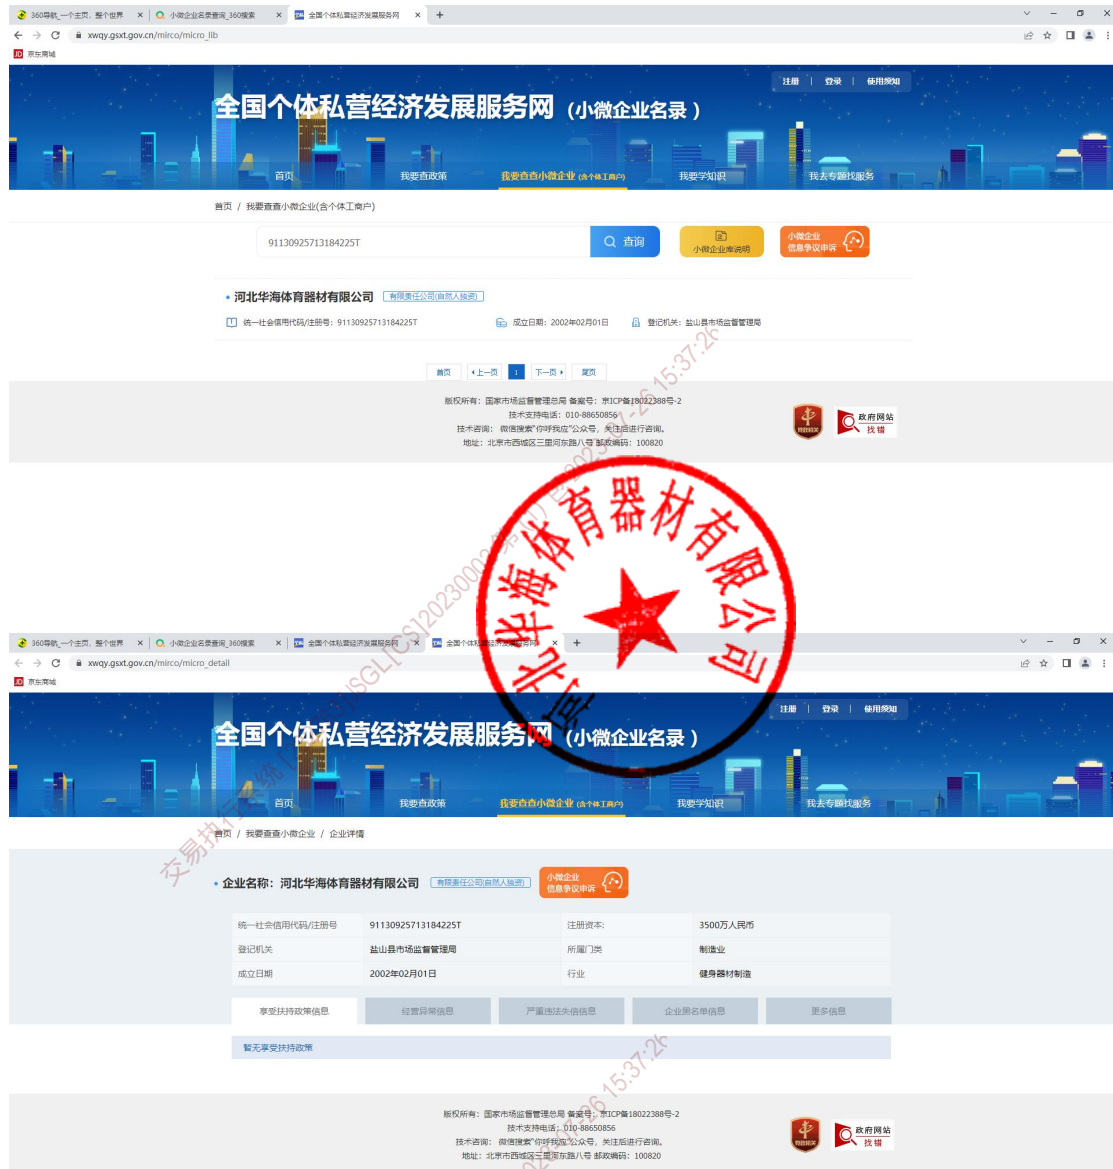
360导航_一个主页，整个世界 × | 小微企业名录查询_360搜索 × | 全国个体私营经济发展服务网 × +

xwqy.gsxt.gov.cn/mirco/micro_lib

京东商城

注册 | 登录 | 使用须知

全国个体私营经济发展服务网（小微企业名录）

首页 我要查政策 我要查查小微企业(含个体工商户) 我要学知识 我去专题找服务

首页 / 我要查查小微企业(含个体工商户)

91130925713184225T 查询 小微企业库说明 小微企业信息争议申诉

• 河北华海体育器材有限公司 有限责任公司(自然人独资)

统一社会信用代码/注册号：91130925713184225T 成立日期：2002年02月01日 登记机关：盐山县市场监督管理局

首页 上一页 1 下一页 尾页

版权所有：国家市场监督管理总局 备案号：京ICP备18022388号-2
技术支持电话：010-88650856
技术咨询：微信搜索"你呼我应"公众号，关注后进行咨询。
地址：北京市西城区三里河东路八号 邮政编码：100820

党政机关 政府网站找错

河北华海体育器材有限公司

交易执行系统 [SGL][CS]2023000...-26 15:37:26

360导航_一个主页，整个世界 × | 小微企业名录查询_360搜索 × | 全国个体私营经济发展服务网 × | 全国个体私营经济发展服务网 × +

xwqy.gsxt.gov.cn/mirco/micro_detail

京东商城

注册 | 登录 | 使用须知

全国个体私营经济发展服务网（小微企业名录）

首页 我要查政策 我要查查小微企业(含个体工商户) 我要学知识 我去专题找服务

首页 / 我要查小微企业 / 企业详情

• 企业名称：河北华海体育器材有限公司 有限责任公司(自然人独资) 小微企业信息争议申诉

| 统一社会信用代码/注册号 | 91130925713184225T | 注册资本: | 3500万人民币 |
|---|---|---|---|
| 登记机关 | 盐山县市场监督管理局 | 所属门类 | 制造业 |
| 成立日期 | 2002年02月01日 | 行业 | 健身器材制造 |

享受扶持政策信息 经营异常信息 严重违法失信信息 企业黑名单信息 更多信息

暂无享受扶持政策

版权所有：国家市场监督管理总局 备案号：京ICP备18022388号-2
技术支持电话：010-88650856
技术咨询：微信搜索"你呼我应"公众号，关注后进行咨询。
地址：北京市西城区三里河东路八号 邮政编码：100820

党政机关 政府网站找错

-26 15:37:26